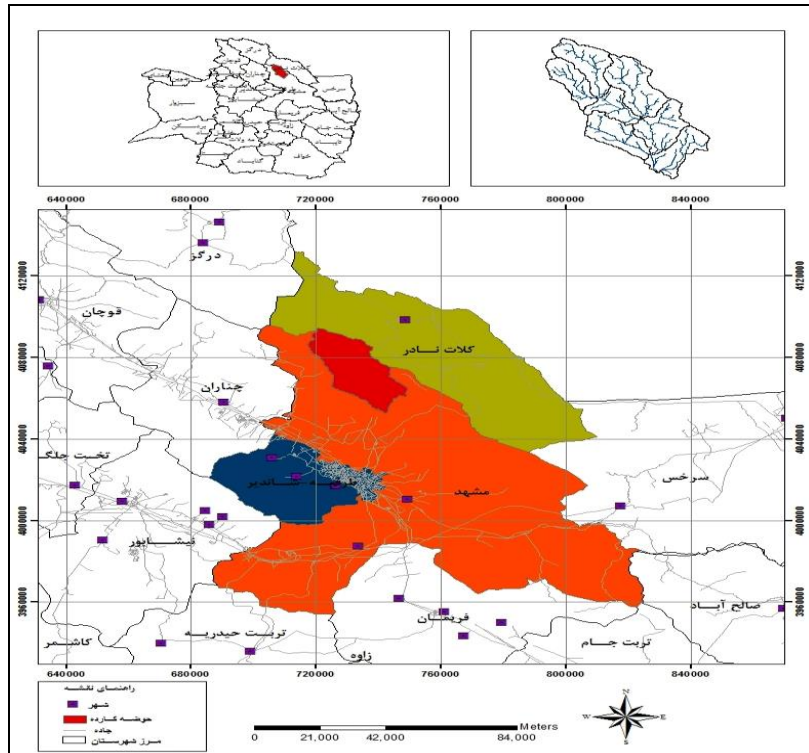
640000 680000 720000 760000 800000 840000

4120000 4080000 4040000 4000000 3960000

درگز
قوچان
کلات نادر
چناران
تخت جلگ
طرقبه شاندیز
مشهد
سرخس
نیشابور
فریمان
صالح آباد
کاشمر
تربت حیدریه
زاوه
تربت جام

640000 680000 720000 760000 800000 840000

راهنمای نقشه
شهر
حوضه کارده
جاده
مرز شهرستان

0 21,000 42,000 84,000 Meters

N
W E
S